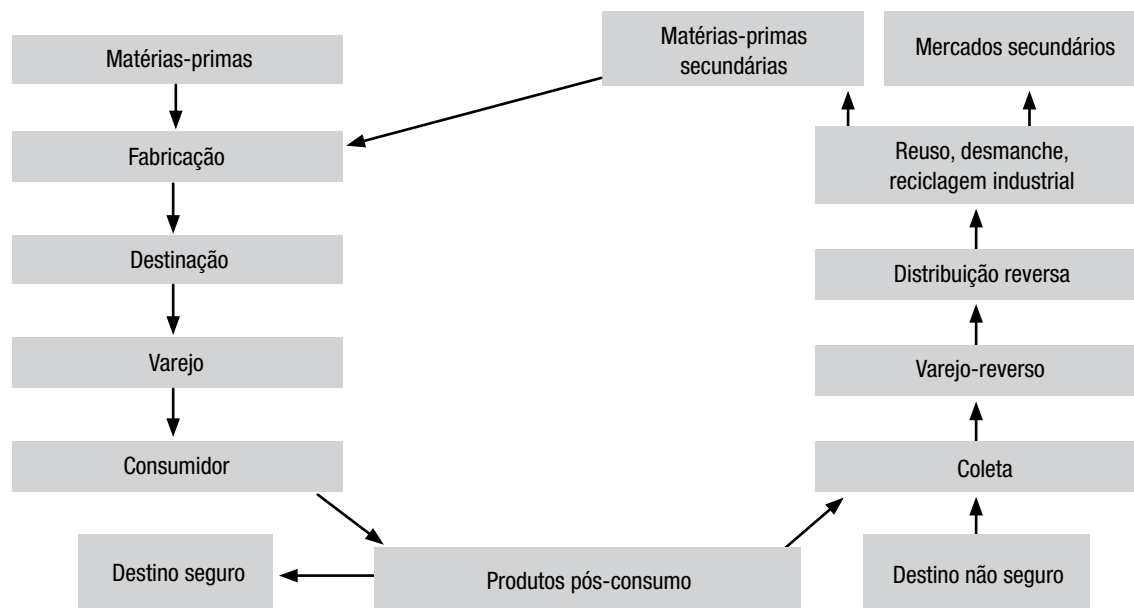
Matérias-primas

Fabricação

Destinação

Varejo

Consumidor

Matérias-primas secundárias

Mercados secundários

Reuso, desmanche, reciclagem industrial

Distribuição reversa

Varejo-reverso

Coleta

Destino seguro

Produtos pós-consumo

Destino não seguro